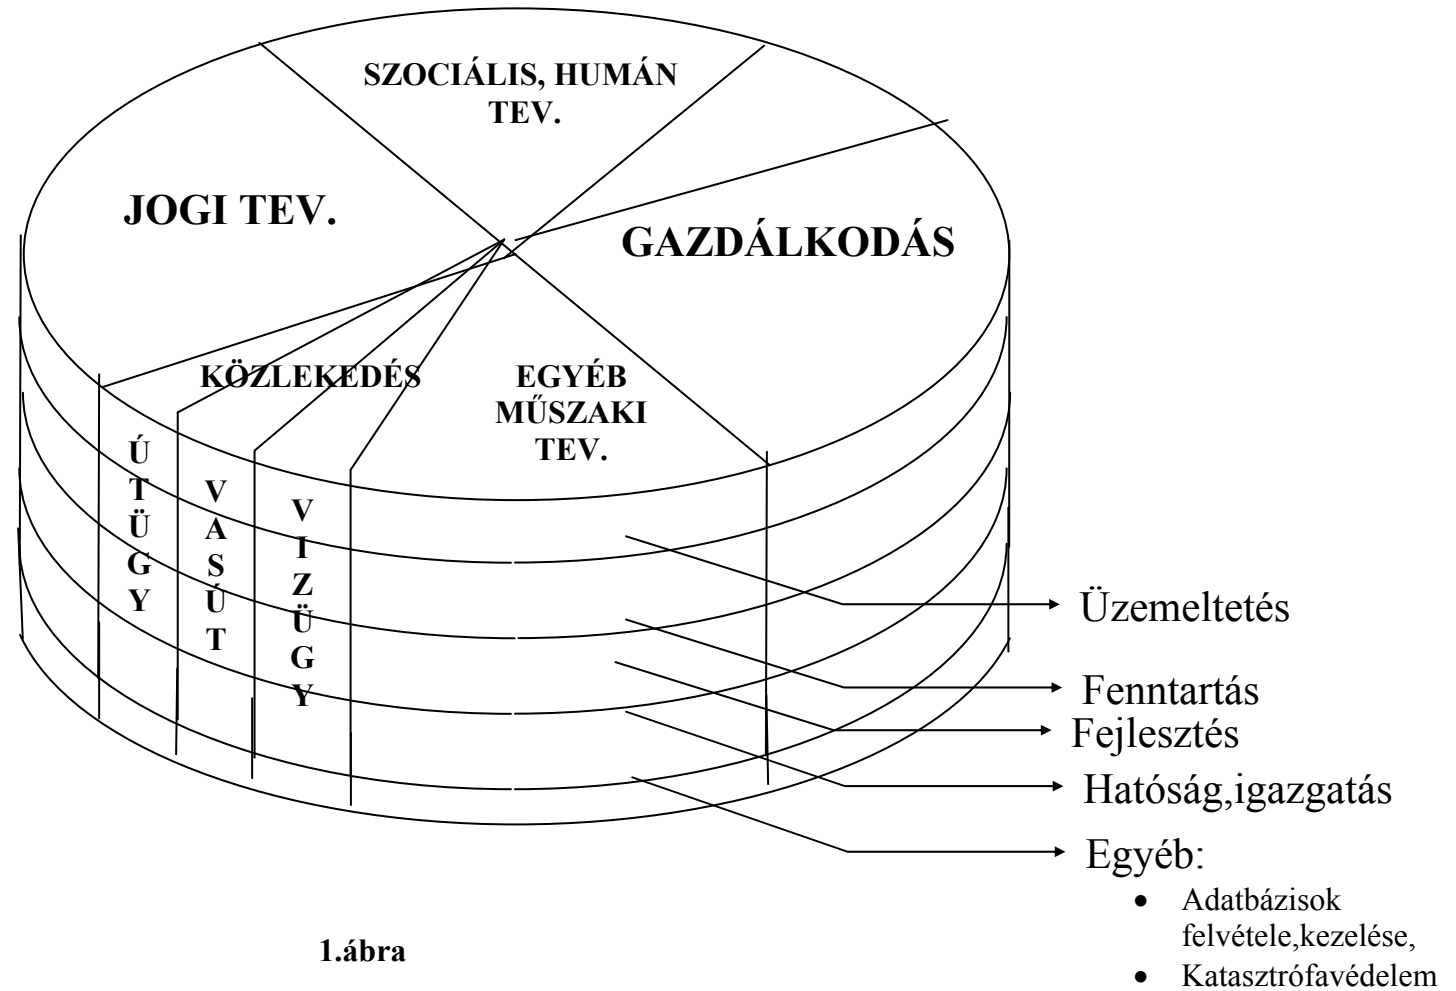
SZOCIÁLIS, HUMÁN TEV.

JOGI TEV.

GAZDÁLKODÁS

KÖZLEKEDÉS

EGYÉB MŰSZAKI TEV.

ÚTÜGY

VASÚT

VIZÜGY

Üzemeltetés

Fenntartás

Fejlesztés

Hatóság,igazgatás

Egyéb:

- Adatbázisok felvétele,kezelése,
- Katasztrófavédelem

1.ábra